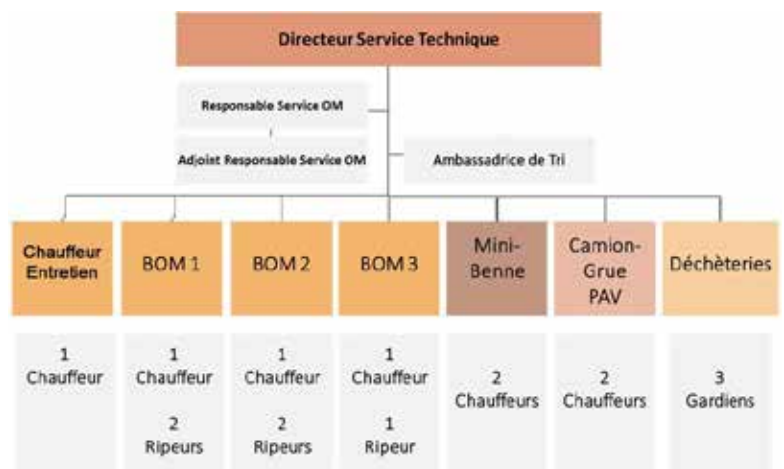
Directeur Service Technique

Responsable Service OM

Adjoint Responsable Service OM

Ambassadrice de Tri

Chauffeur Entretien

BOM 1

BOM 2

BOM 3

Mini-Benne

Camion-Grue PAV

Déchèteries

1 Chauffeur

1 Chauffeur

2 Ripeurs

1 Chauffeur

2 Ripeurs

1 Chauffeur

1 Ripeur

2 Chauffeurs

2 Chauffeurs

3 Gardiens